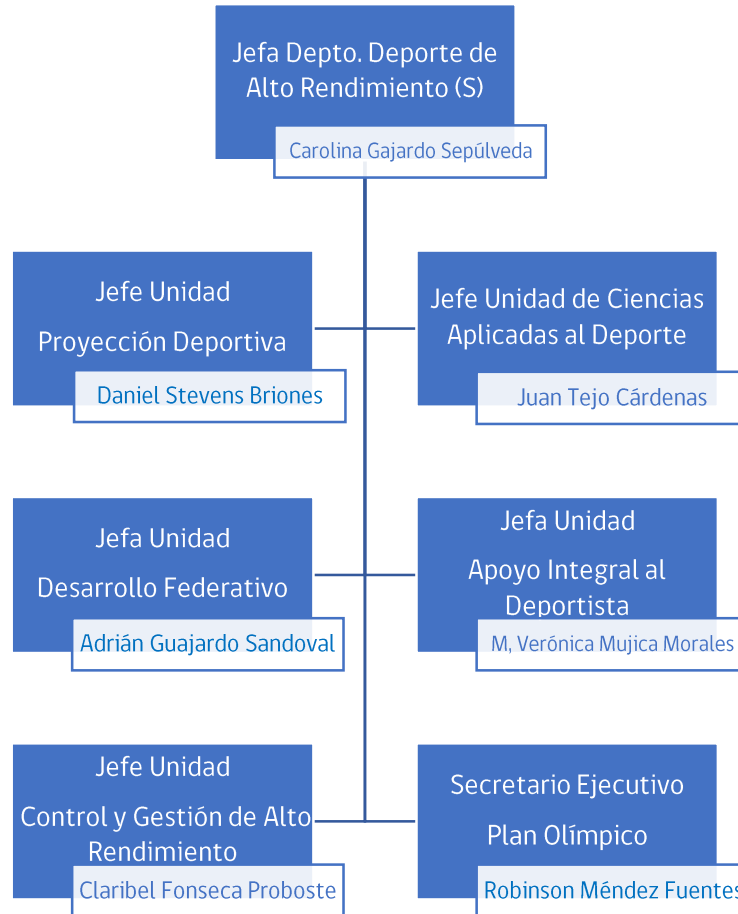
Jefa Depto. Deporte de Alto Rendimiento (S)

Carolina Gajardo Sepúlveda

Jefe Unidad

Proyección Deportiva

Daniel Stevens Briones

Jefe Unidad de Ciencias Aplicadas al Deporte

Juan Tejo Cárdenas

Jefa Unidad

Desarrollo Federativo

Adrián Guajardo Sandoval

Jefa Unidad

Apoyo Integral al Deportista

M, Verónica Mujica Morales

Jefe Unidad

Control y Gestión de Alto Rendimiento

Claribel Fonseca Proboste

Secretario Ejecutivo

Plan Olímpico

Robinson Méndez Fuentes